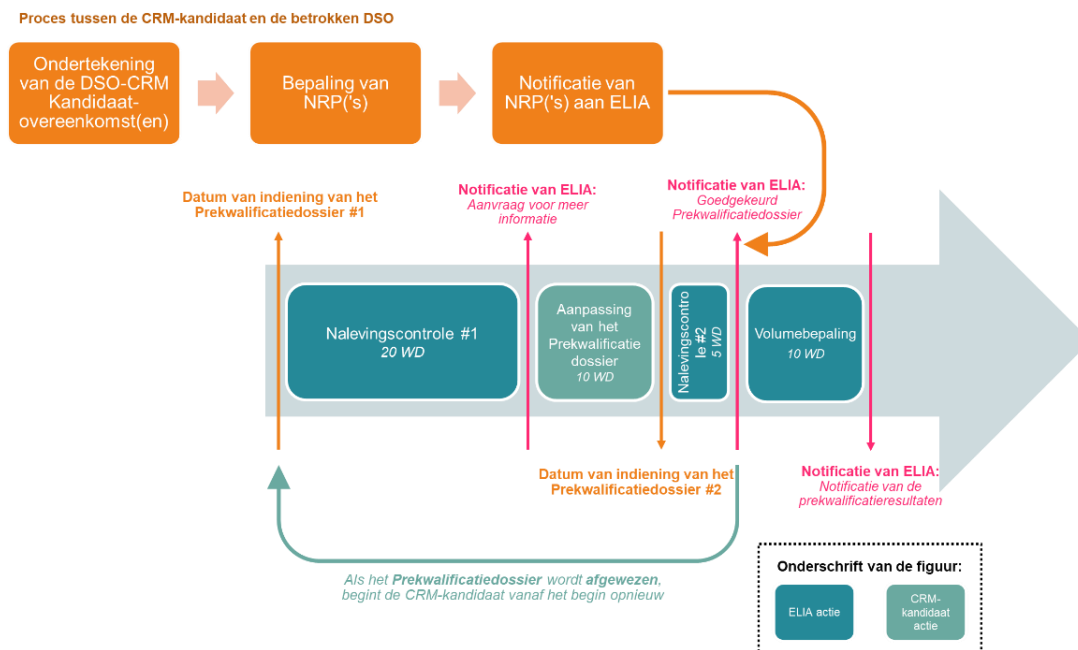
Proces tussen de CRM-kandidaat en de betrokken DSO

Ondertekening van de DSO-CRM Kandidaat-overeenkomst(en)

Bepaling van NRP('s)

Notificatie van NRP('s) aan ELIA

Datum van indiening van het Prekwalificatiedossier #1

Notificatie van ELIA:
Aanvraag voor meer informatie

Notificatie van ELIA:
Goedgekeurd Prekwalificatiedossier

Nalevingscontrole #1
20 WD

Aanpassing van het Prekwalificatiedossier
10 WD

Nalevingscontrole #2
5 WD

Volumebepaling
10 WD

Datum van indiening van het Prekwalificatiedossier #2

Notificatie van ELIA:
Notificatie van de prekwalificatieresultaten

Als het Prekwalificatiedossier wordt afgewezen, begint de CRM-kandidaat vanaf het begin opnieuw

Onderschrift van de figuur:
ELIA actie
CRM-kandidaat actie